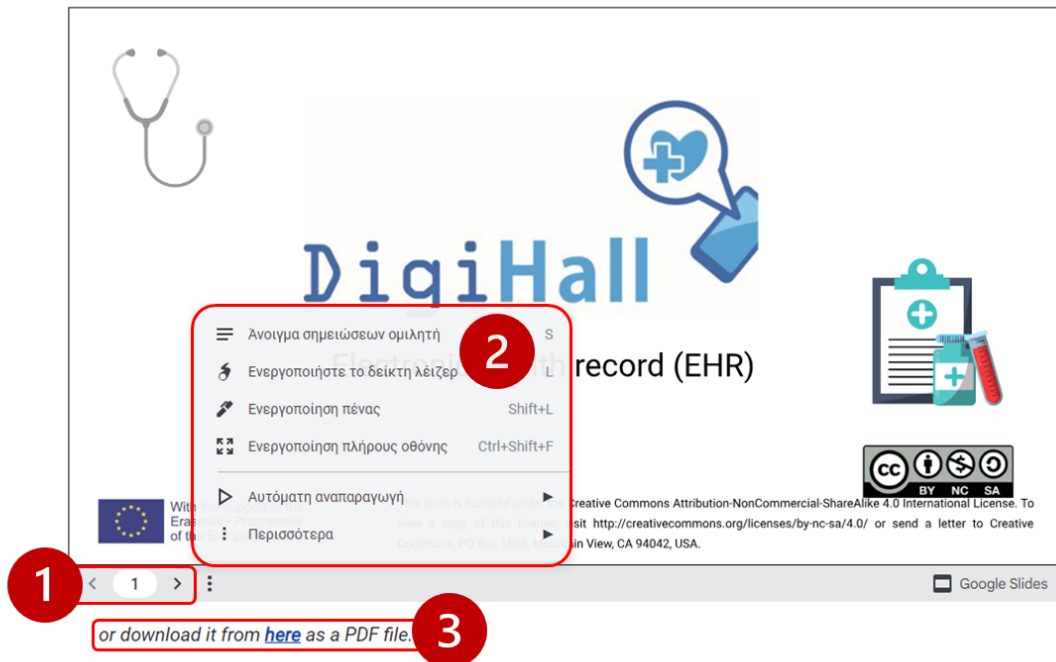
DigiHall

Electroni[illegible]th record (EHR)

Άνοιγμα σημειώσεων ομιλητή S
Ενεργοποιήστε το δείκτη λέιζερ L
Ενεργοποίηση πένας Shift+L
Ενεργοποίηση πλήρους οθόνης Ctrl+Shift+F
Αυτόματη αναπαραγωγή
Περισσότερα

2

With the support of the Erasmus+ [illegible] of the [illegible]

This work is licensed under the Creative Commons Attribution-NonCommercial-ShareAlike 4.0 International License. To view a copy of this license, visit http://creativecommons.org/licenses/by-nc-sa/4.0/ or send a letter to Creative Commons, PO Box 1866, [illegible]in View, CA 94042, USA.

BY NC SA

1

1

Google Slides

or download it from here as a PDF file.

3